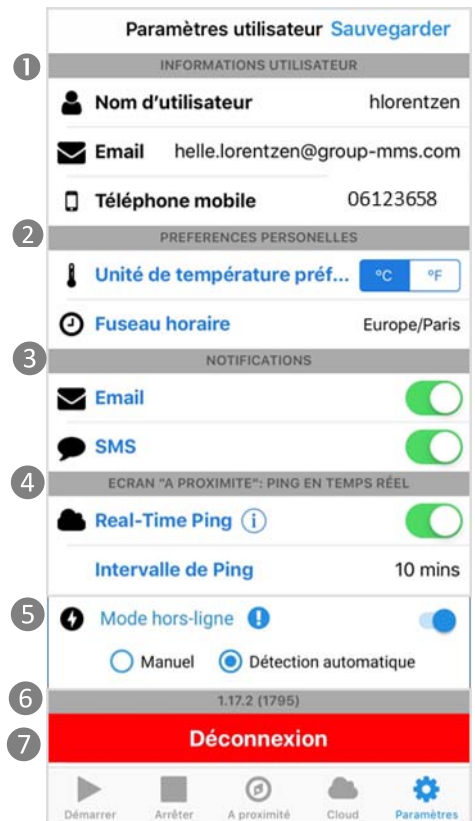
Paramètres utilisateur Sauvegarder

1

INFORMATIONS UTILISATEUR

Nom d'utilisateur hlorentzen

Email helle.lorentzen@group-mms.com

Téléphone mobile 06123658

2

PREFERENCES PERSONELLES

Unité de température préf... °C °F

Fuseau horaire Europe/Paris

3

NOTIFICATIONS

Email

SMS

4

ECRAN "A PROXIMITE": PING EN TEMPS RÉEL

Real-Time Ping i

Intervalle de Ping 10 mins

5

Mode hors-ligne !

Manuel Détection automatique

6

1.17.2 (1795)

7

Déconnexion

Démarrer Arrêter A proximité Cloud Paramètres